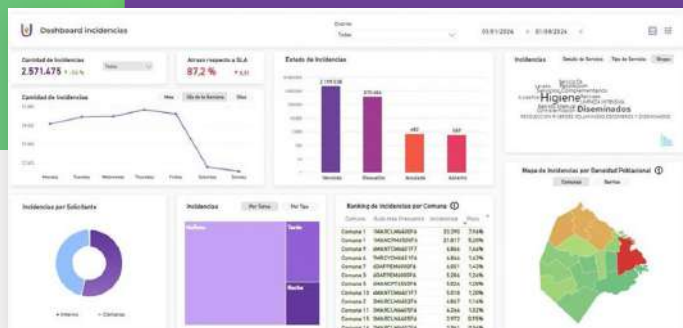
Dashboard incidencias

Todas

01/01/2024 — 01/09/2024

Cantidad de Incidencias
2.571.475

Atraso respecto a SLA
87,2 %

Estado de Incidencias
2.199.538
870.484
Vencida
Resuelta
Anulada
Abierta

Incidencias
Higiene
Diseminados

Cantidad de Incidencias
Mes
Día de la Semana
Día
Viernes
Jueves
Miércoles
Martes
Lunes
Sábado
Domingo

Incidencias por Solicitante
Interno
Ciudadano

Incidencias
Por Tema
Por Tipo

Ranking de Incidencias por Comuna

| Comuna | Sub más frecuente | Incidencias | Porc |
|---|---|---|---|
| Comuna 1 | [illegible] | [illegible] | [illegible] |
| Comuna 2 | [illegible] | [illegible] | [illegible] |
| Comuna 3 | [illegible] | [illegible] | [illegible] |
| Comuna 4 | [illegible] | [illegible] | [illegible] |
| Comuna 5 | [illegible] | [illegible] | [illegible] |
| Comuna 6 | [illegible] | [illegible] | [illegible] |
| Comuna 7 | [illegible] | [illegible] | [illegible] |
| Comuna 8 | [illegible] | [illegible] | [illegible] |
| Comuna 9 | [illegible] | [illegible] | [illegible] |
| Comuna 10 | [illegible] | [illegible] | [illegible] |
| Comuna 11 | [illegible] | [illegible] | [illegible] |
| Comuna 12 | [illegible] | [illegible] | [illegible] |

Mapa de Incidencias por Densidad Poblacional
Comunas
Barrios